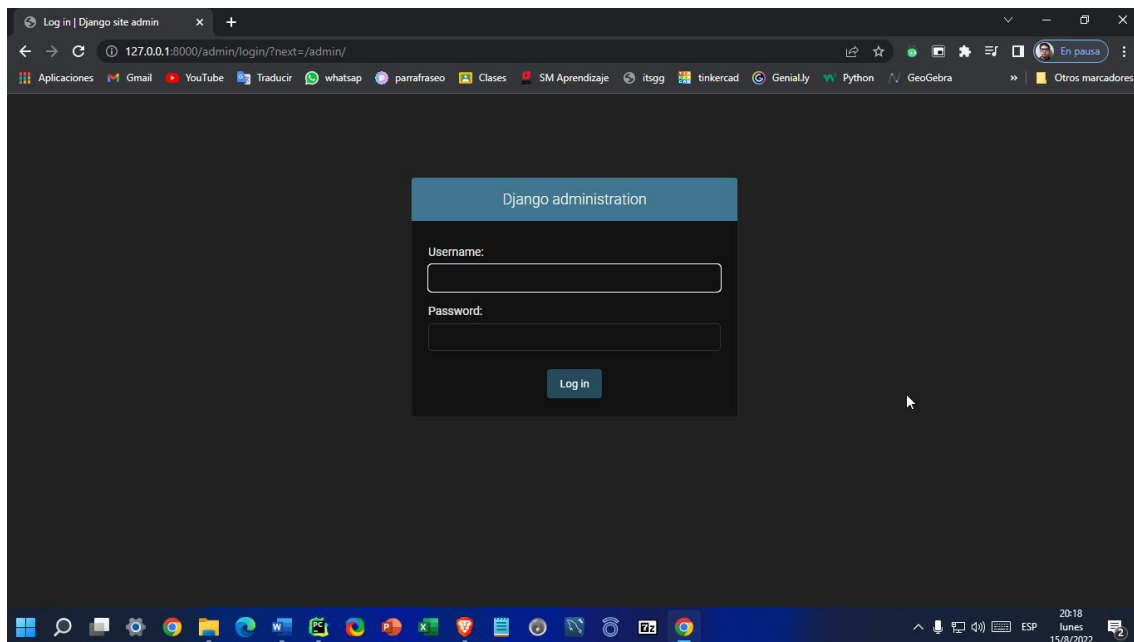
Log in | Django site admin

127.0.0.1:8000/admin/login/?next=/admin/

En pausa

Aplicaciones Gmail YouTube Traducir whatsap parrafraseo Clases SM Aprendizaje itsgg tinkercad Genial.ly Python GeoGebra » Otros marcadores

Django administration

Username:

Password:

Log in

ESP 20:18 lunes 15/8/2022